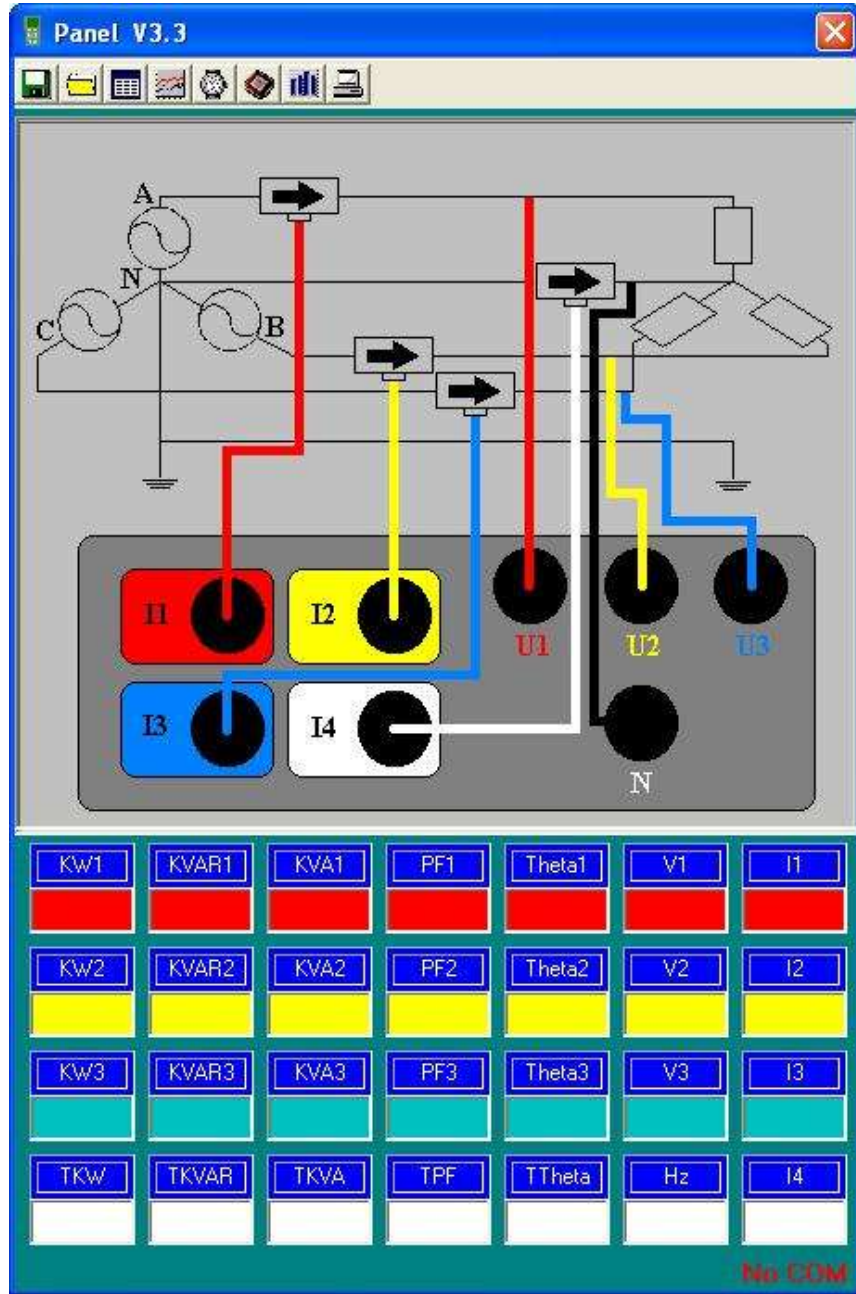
Panel V3.3

A
N
C
B

I1
I2
U1
U2
U3
I3
I4
N

| KW1 | KVAR1 | KVA1 | PF1 | Theta1 | V1 | I1 |
|---|---|---|---|---|---|---|
| KW2 | KVAR2 | KVA2 | PF2 | Theta2 | V2 | I2 |
| KW3 | KVAR3 | KVA3 | PF3 | Theta3 | V3 | I3 |
| TKW | TKVAR | TKVA | TPF | TTheta | Hz | I4 |

No COM